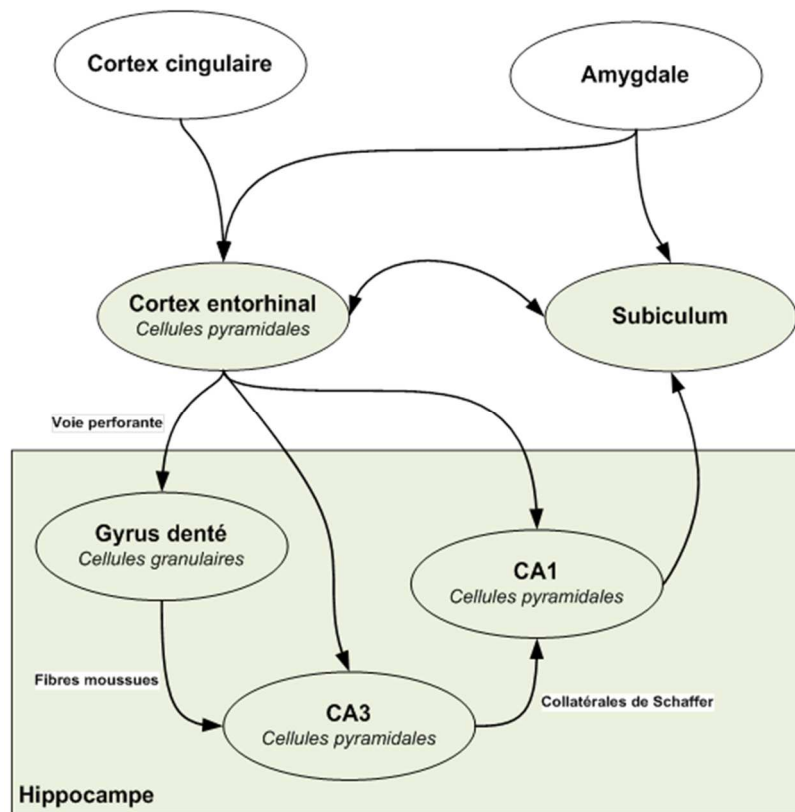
Cortex cingulaire

Amygdale

Cortex entorhinal
Cellules pyramidales

Subiculum

Voie perforante

Gyrus denté
Cellules granulaires

CA1
Cellules pyramidales

Fibres moussues

CA3
Cellules pyramidales

Collatérales de Schaffer

Hippocampe